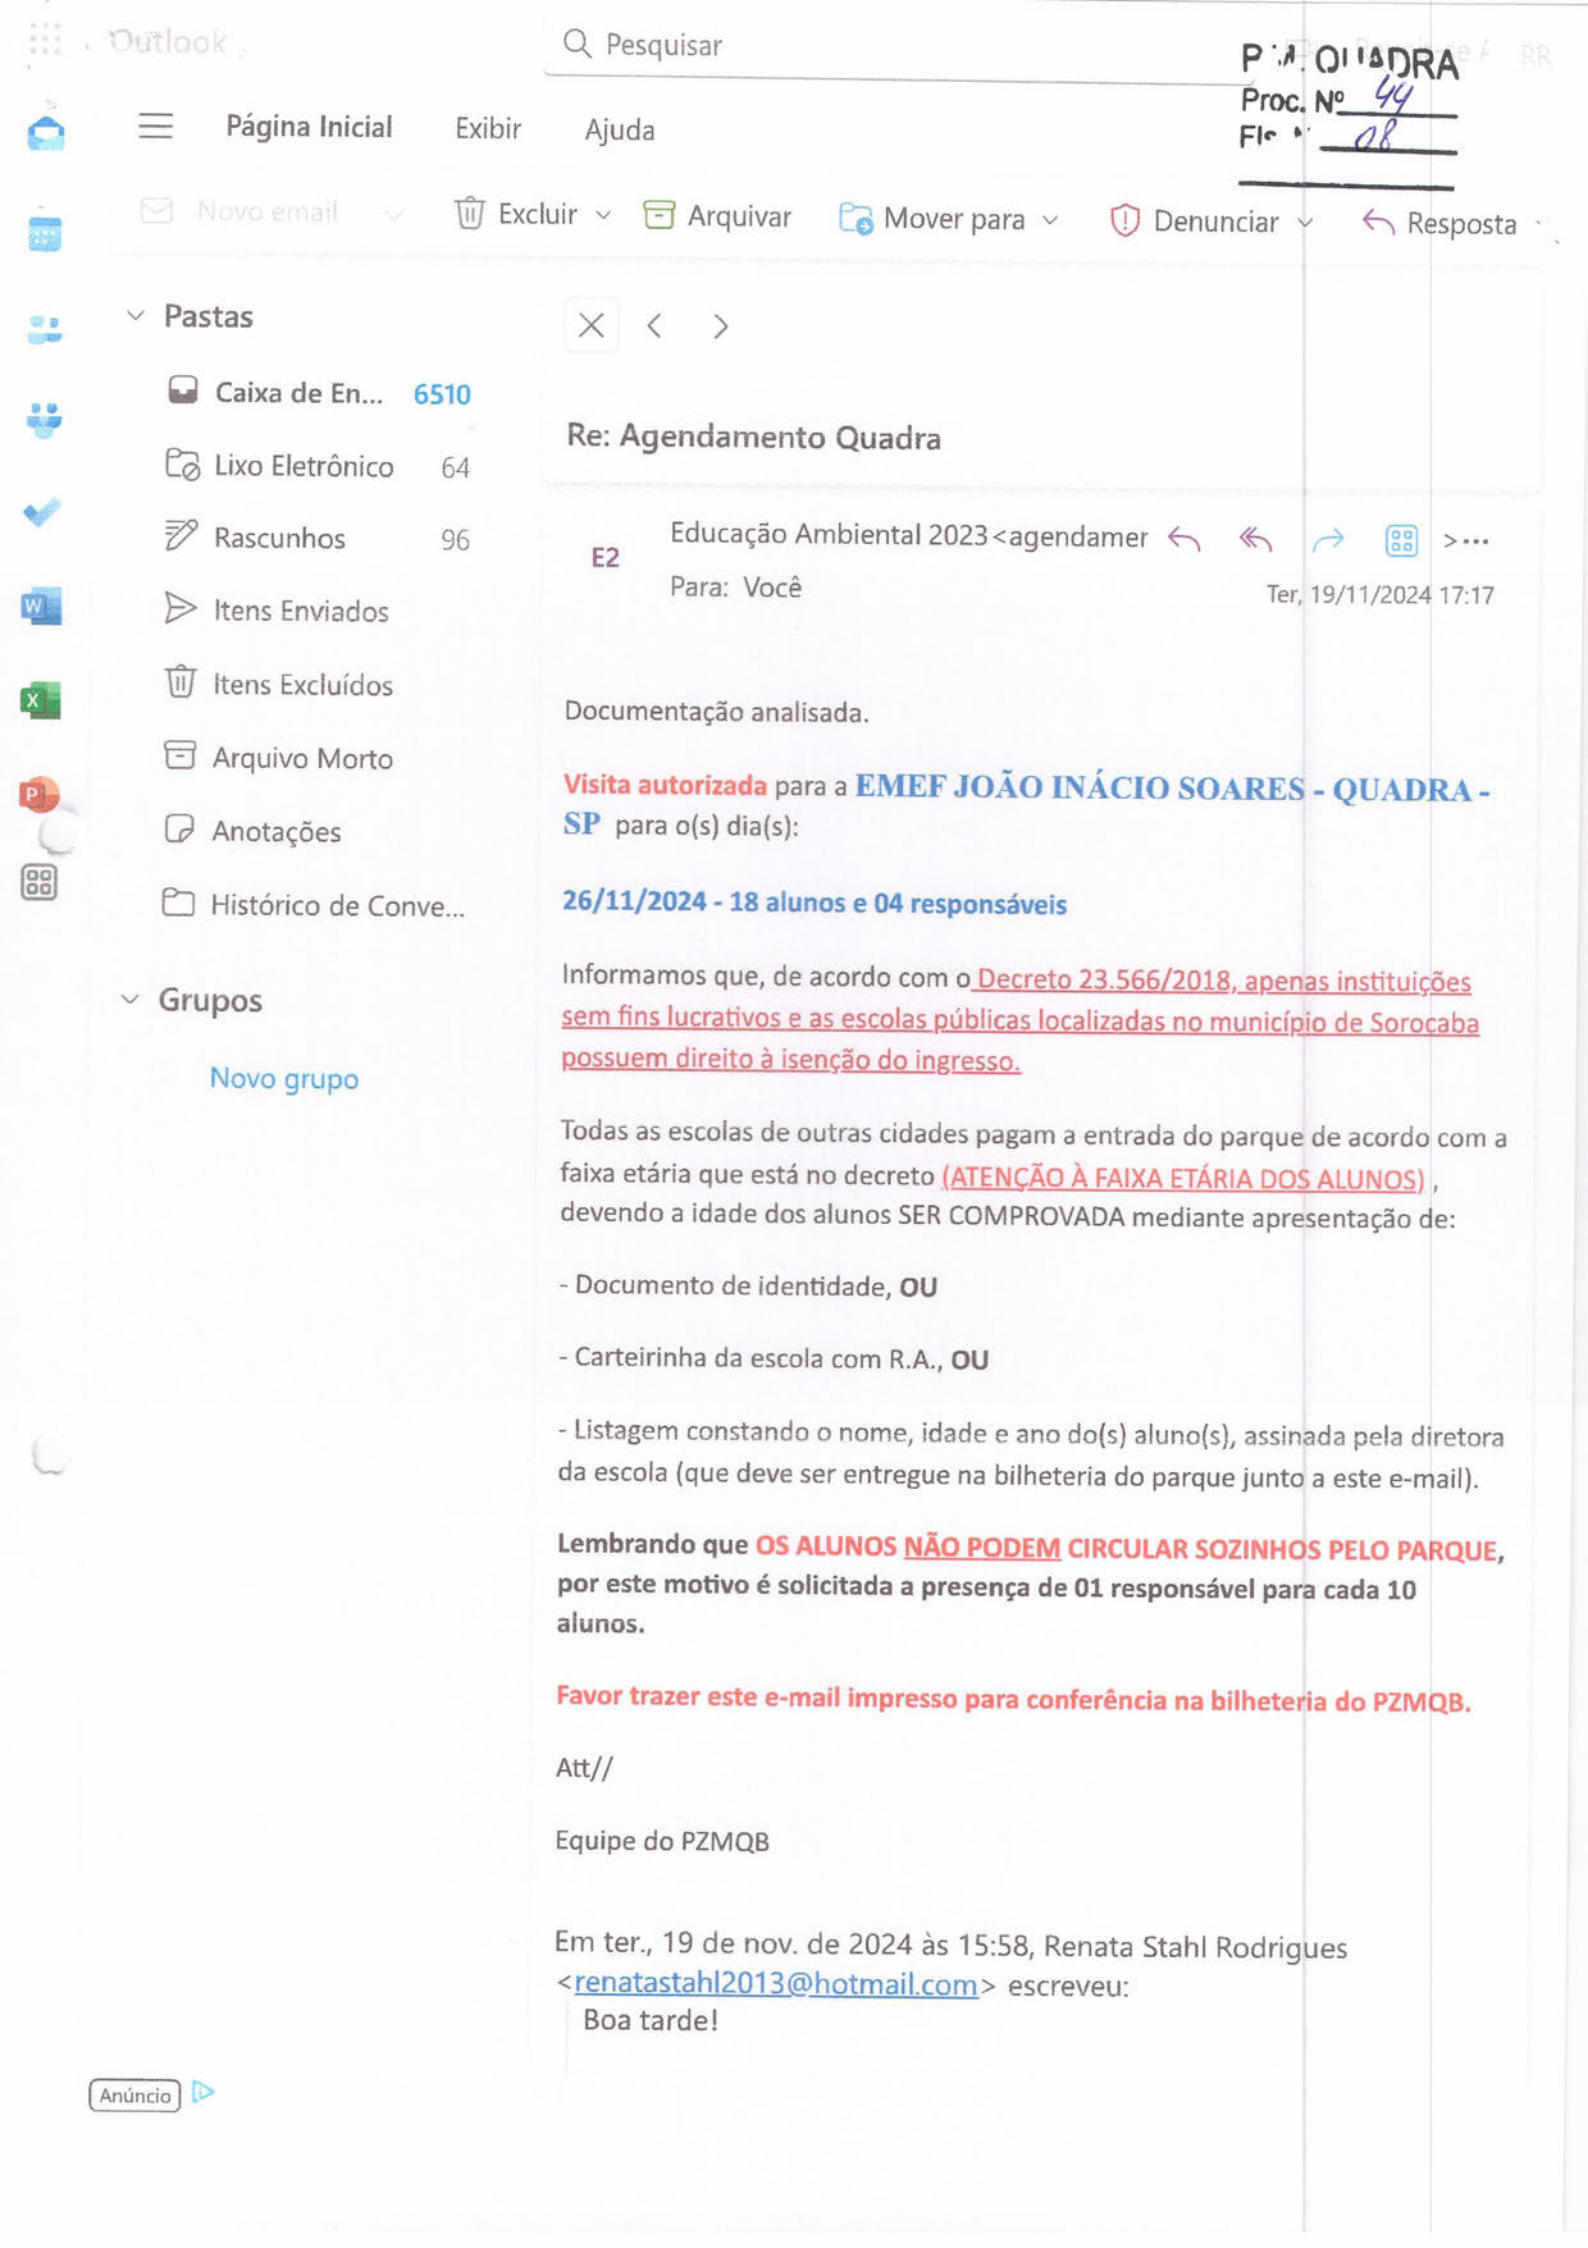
Outlook

Pesquisar

P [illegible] QUADRA
Proc. Nº 44
Fls. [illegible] 08

Página Inicial Exibir Ajuda

Novo email Excluir Arquivar Mover para Denunciar Resposta

Pastas

Caixa de En... 6510
Lixo Eletrônico 64
Rascunhos 96
Itens Enviados
Itens Excluídos
Arquivo Morto
Anotações
Histórico de Conve...

Grupos

Novo grupo

Anúncio

Re: Agendamento Quadra

E2 Educação Ambiental 2023<agendamer
Para: Você
Ter, 19/11/2024 17:17

Documentação analisada.

Visita autorizada para a EMEF JOÃO INÁCIO SOARES - QUADRA - SP para o(s) dia(s):

26/11/2024 - 18 alunos e 04 responsáveis

Informamos que, de acordo com o Decreto 23.566/2018, apenas instituições sem fins lucrativos e as escolas públicas localizadas no município de Sorocaba possuem direito à isenção do ingresso.

Todas as escolas de outras cidades pagam a entrada do parque de acordo com a faixa etária que está no decreto (ATENÇÃO À FAIXA ETÁRIA DOS ALUNOS) , devendo a idade dos alunos SER COMPROVADA mediante apresentação de:

- Documento de identidade, OU

- Carteirinha da escola com R.A., OU

- Listagem constando o nome, idade e ano do(s) aluno(s), assinada pela diretora da escola (que deve ser entregue na bilheteria do parque junto a este e-mail).

Lembrando que OS ALUNOS NÃO PODEM CIRCULAR SOZINHOS PELO PARQUE, por este motivo é solicitada a presença de 01 responsável para cada 10 alunos.

Favor trazer este e-mail impresso para conferência na bilheteria do PZMQB.

Att//

Equipe do PZMQB

Em ter., 19 de nov. de 2024 às 15:58, Renata Stahl Rodrigues <renatastahl2013@hotmail.com> escreveu:
Boa tarde!